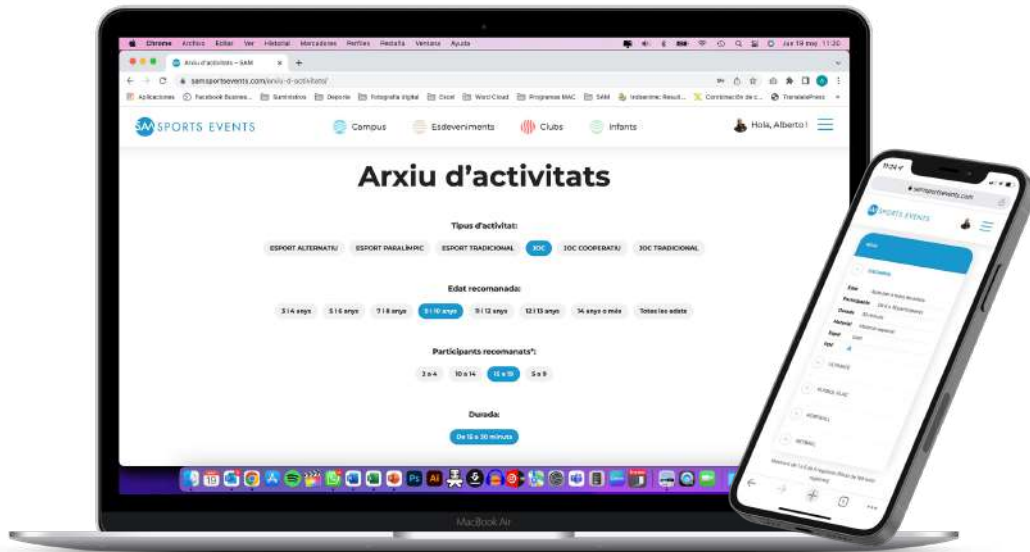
Chrome Archivo Editar Ver Historial Marcadores Perfiles Pestaña Ventana Ayuda

Arxiu d'activitats – SAM

samsportsevents.com/arxiu-d-activitats/

SPORTS EVENTS

Campus Esdeveniments Clubs Infants

Hola, Alberto!

Arxiu d'activitats

Tipus d'activitat:

ESPORT ALTERNATIU ESPORT PARALÍMPIC ESPORT TRADICIONAL JOC JOC COOPERATIU JOC TRADICIONAL

Edat recomanada:

3 i 4 anys 5 i 6 anys 7 i 8 anys 9 i 10 anys 11 i 12 anys 12 i 13 anys 14 anys o més Totes les edats

Participants recomanats*:

2 a 4 10 a 14 15 a 19 5 a 9

Durada:

De 15 a 30 minuts

MacBook Air

11:24

samsportsevents.com

SPORTS EVENTS

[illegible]